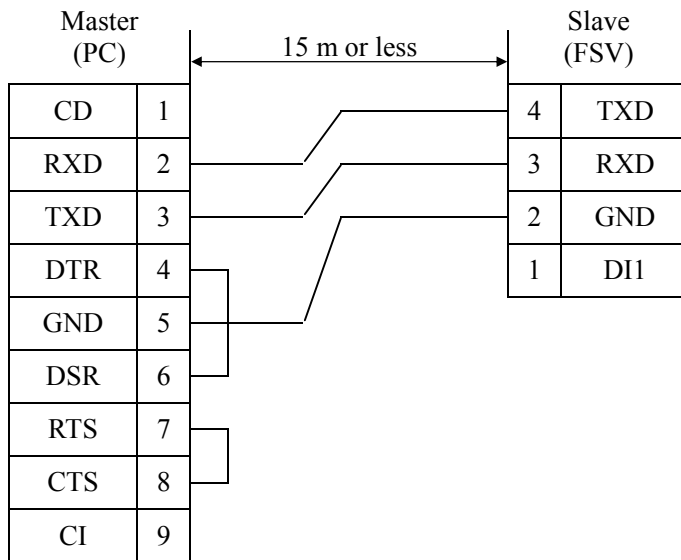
Master
(PC)

15 m or less

Slave
(FSV)

| | |
|---|---|
| CD | 1 |
| RXD | 2 |
| TXD | 3 |
| DTR | 4 |
| GND | 5 |
| DSR | 6 |
| RTS | 7 |
| CTS | 8 |
| CI | 9 |

| | |
|---|---|
| 4 | TXD |
| 3 | RXD |
| 2 | GND |
| 1 | DI1 |